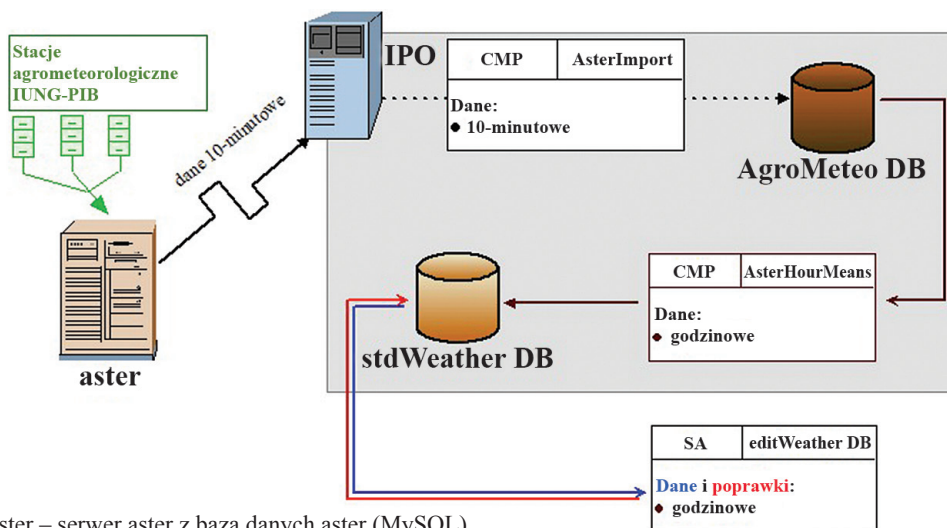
Stacje agrometeorologiczne IUNG-PIB

IPO

| CMP | AsterImport |
|---|---|

Dane:
● 10-minutowe

dane 10-minutowe

AgroMeteo DB

| CMP | AsterHourMeans |
|---|---|

Dane:
◆ godzinowe

stdWeather DB

aster

| SA | editWeather DB |
|---|---|

Dane i poprawki:
◆ godzinowe

aster – serwer aster z bazą danych aster (MySQL)